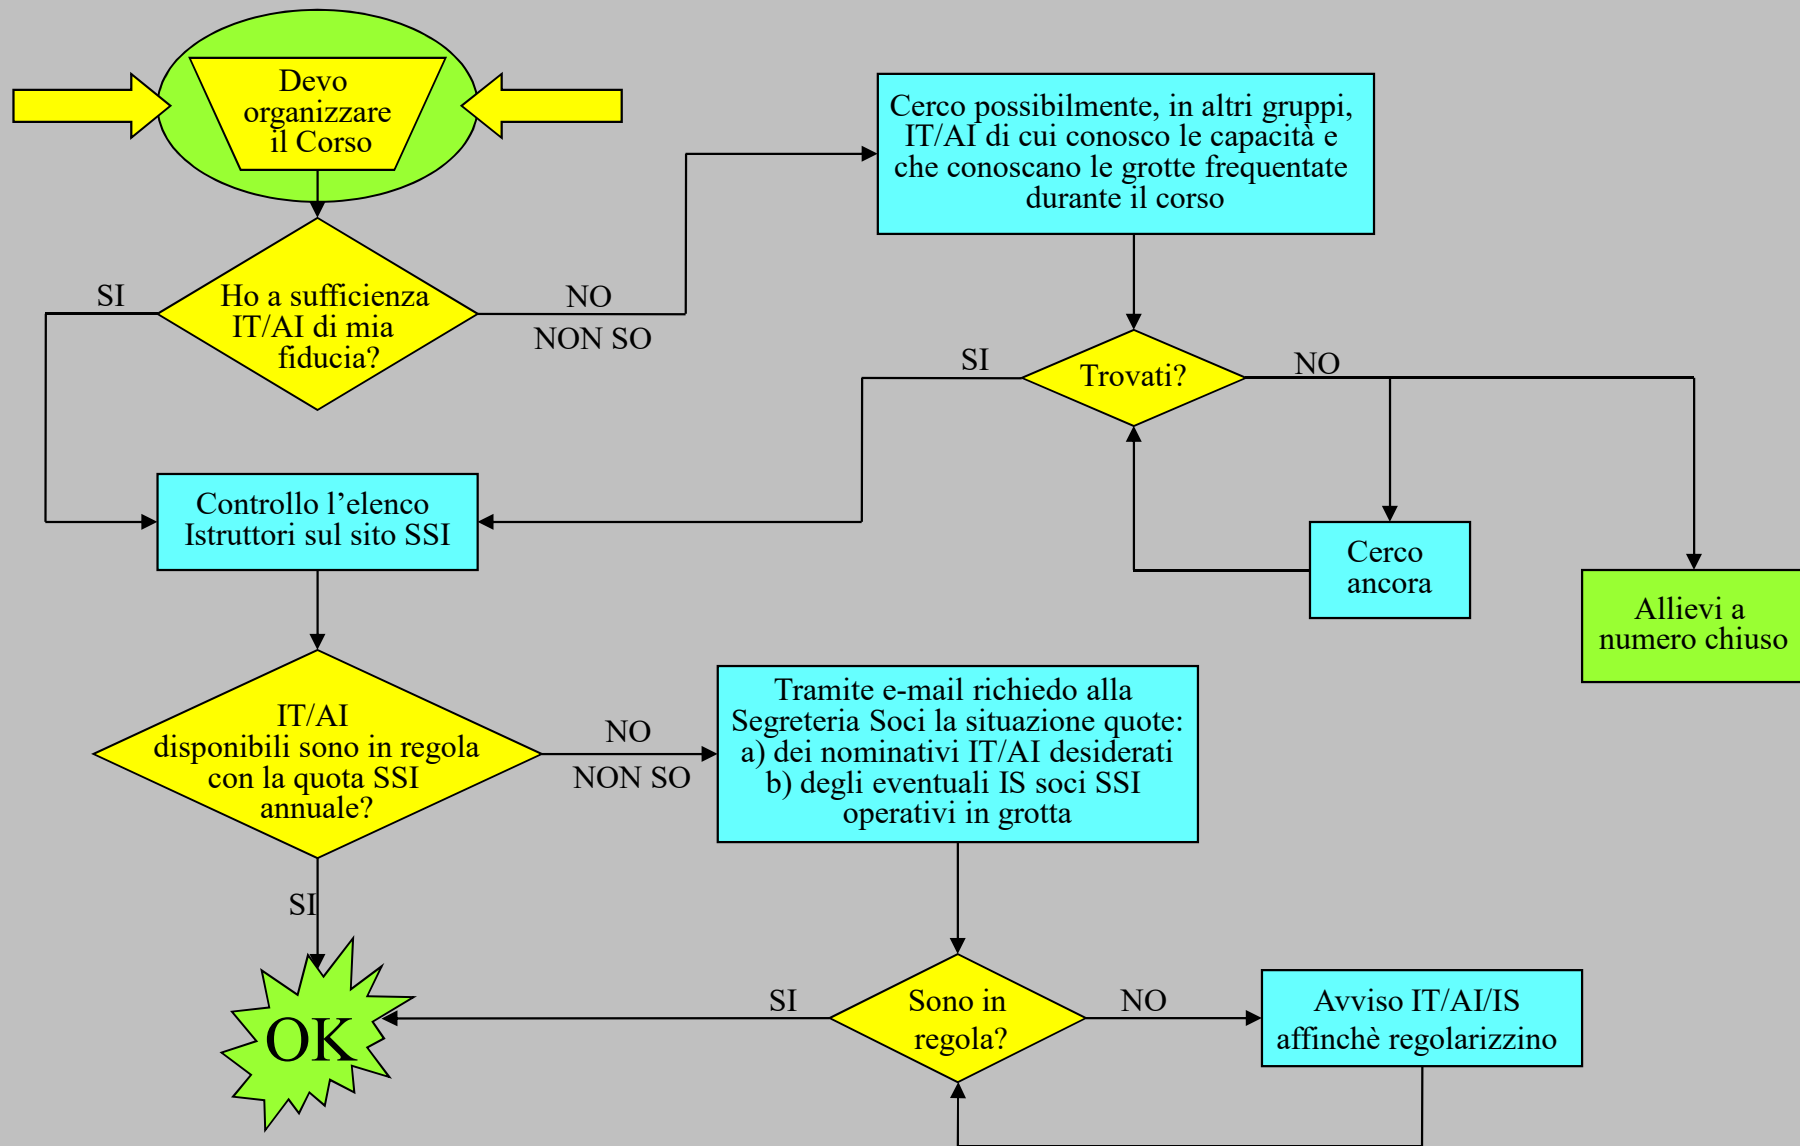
Devo organizzare il Corso

Ho a sufficienza IT/AI di mia fiducia?

SI

NO
NON SO

Cerco possibilmente, in altri gruppi, IT/AI di cui conosco le capacità e che conoscano le grotte frequentate durante il corso

SI

Trovati?

NO

Controllo l'elenco Istruttori sul sito SSI

Cerco ancora

Allievi a numero chiuso

IT/AI disponibili sono in regola con la quota SSI annuale?

NO
NON SO

Tramite e-mail richiedo alla Segreteria Soci la situazione quote:
a) dei nominativi IT/AI desiderati
b) degli eventuali IS soci SSI operativi in grotta

SI

OK

SI

Sono in regola?

NO

Avviso IT/AI/IS affinchè regolarizzino